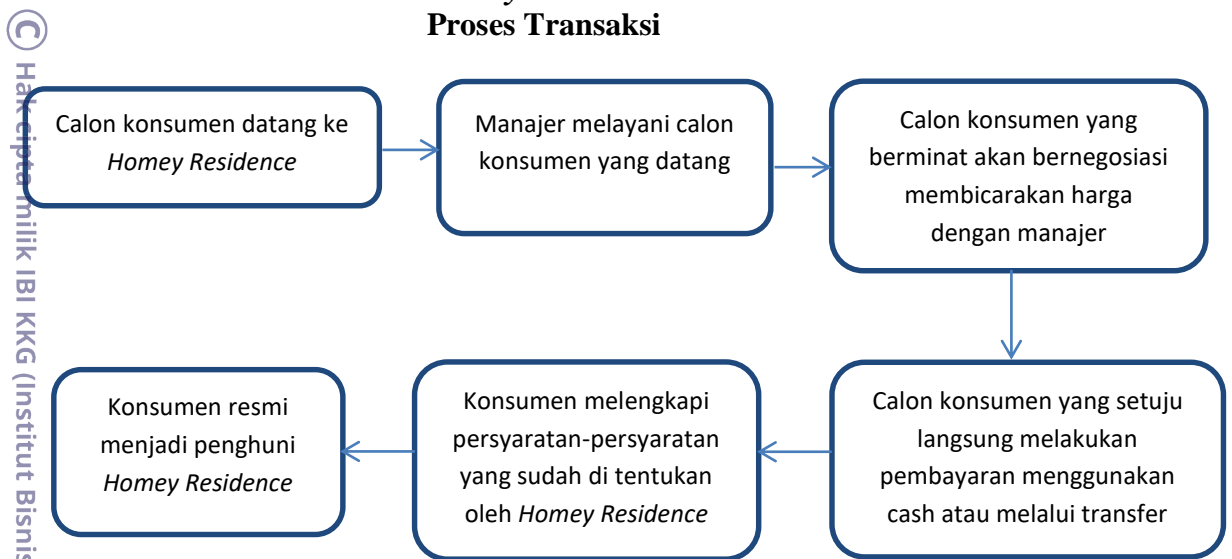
Proses Transaksi

Calon konsumen datang ke *Homey Residence*

Manajer melayani calon konsumen yang datang

Calon konsumen yang berminat akan bernegosiasi membicarakan harga dengan manajer

Calon konsumen yang setuju langsung melakukan pembayaran menggunakan cash atau melalui transfer

Konsumen melengkapi persyaratan-persyaratan yang sudah di tentukan oleh *Homey Residence*

Konsumen resmi menjadi penghuni *Homey Residence*

© Hak cipta milik IBI KKG (Institut Bisnis